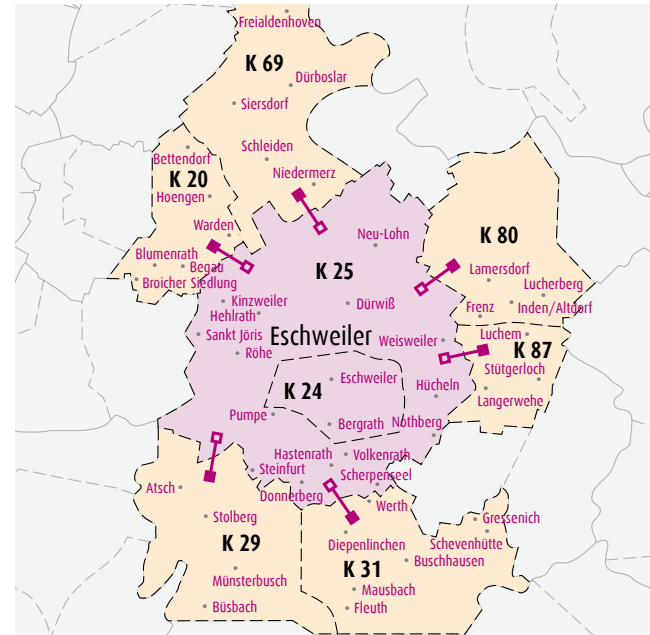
Freialdenhoven
K 69
Dürboslar
Siersdorf
Schleiden
Niedermerz
Bettendorf
K 20
Hoengen
Warden
Blumenrath
Begau
Broicher Siedlung
K 25
Neu-Lohn
K 80
Lamersdorf
Lucherberg
Frenz
Inden/Altdorf
Kinzweiler
Hehlrath
Dürwiß
Sankt Jöris
Röhe
Eschweiler
Weisweiler
Luchem
K 87
Stütgerloch
Langerwehe
K 24
Eschweiler
Hücheln
Pumpe
Bergrath
Nothberg
Hastenrath
Volkenrath
Steinfurt
Scherpenseel
Atsch
Donnerberg
Werth
Gressenich
Stolberg
Diepenlinchen
Schevenhütte
K 29
Buschhausen
K 31
Münsterbusch
Mausbach
Büsbach
Fleuth